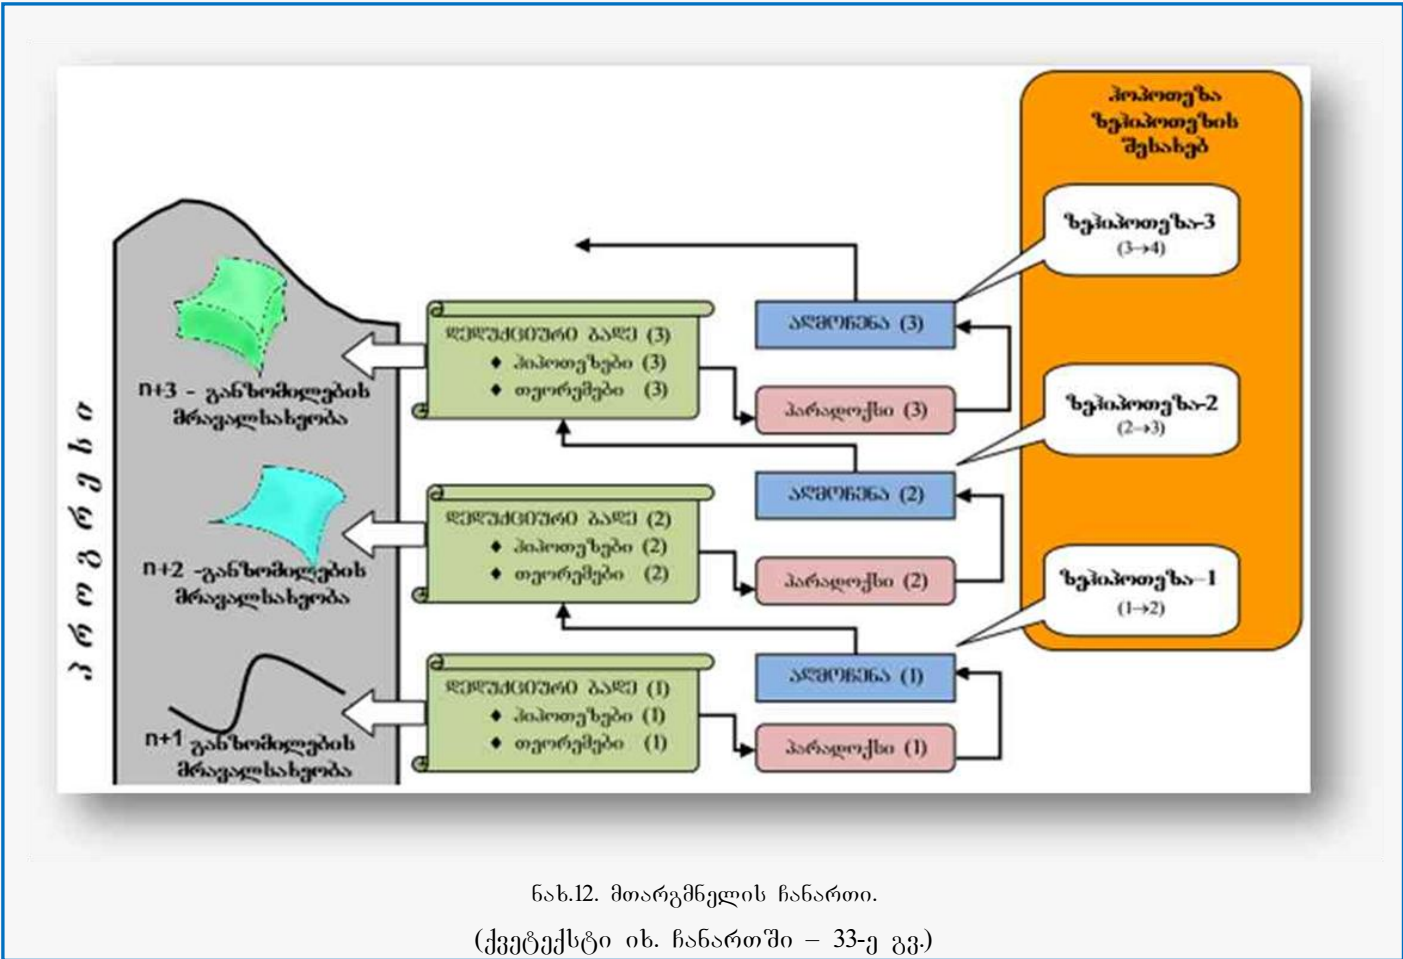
ჰიპოთეზა ზეჰიპოთეზის შესახებ

ზეჰიპოთეზა-3
(3→4)

ზეჰიპოთეზა-2
(2→3)

ზეჰიპოთეზა–1
(1→2)

კ ო ნ ტ ე ქ ს ტ ი

n+3 - განზომილების მრავალსახეობა

n+2 -განზომილების მრავალსახეობა

n+1 განზომილების მრავალსახეობა

დედუქციური ბაზა (3)
♦ ჰიპოთეზები (3)
♦ თეორემები (3)

დედუქციური ბაზა (2)
♦ ჰიპოთეზები (2)
♦ თეორემები (2)

დედუქციური ბაზა (1)
♦ ჰიპოთეზები (1)
♦ თეორემები (1)

აღმოჩენა (3)
პარადოქსი (3)
აღმოჩენა (2)
პარადოქსი (2)
აღმოჩენა (1)
პარადოქსი (1)

ნახ.12. მთარგმნელის ჩანართი.
(ქვეტექსტი იხ. ჩანართში – 33-ე გვ.)